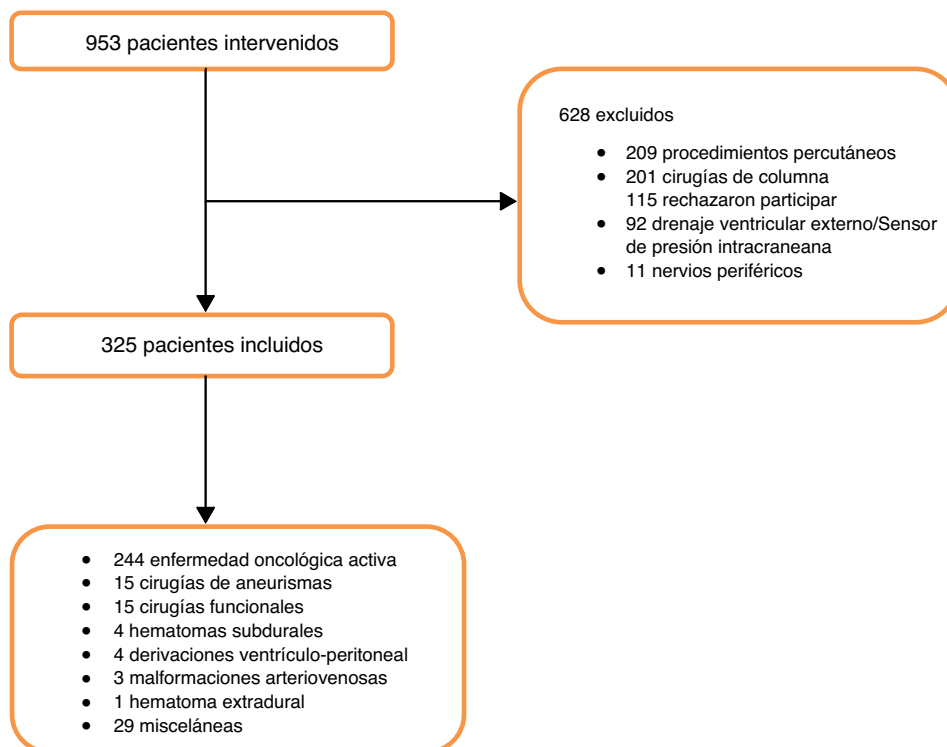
953 pacientes intervenidos

628 excluidos

- 209 procedimientos percutáneos
- 201 cirugías de columna 115 rechazaron participar
- 92 drenaje ventricular externo/Sensor de presión intracraneana
- 11 nervios periféricos

325 pacientes incluidos

- 244 enfermedad oncológica activa
- 15 cirugías de aneurismas
- 15 cirugías funcionales
- 4 hematomas subdurales
- 4 derivaciones ventrículo-peritoneal
- 3 malformaciones arteriovenosas
- 1 hematoma extradural
- 29 misceláneas